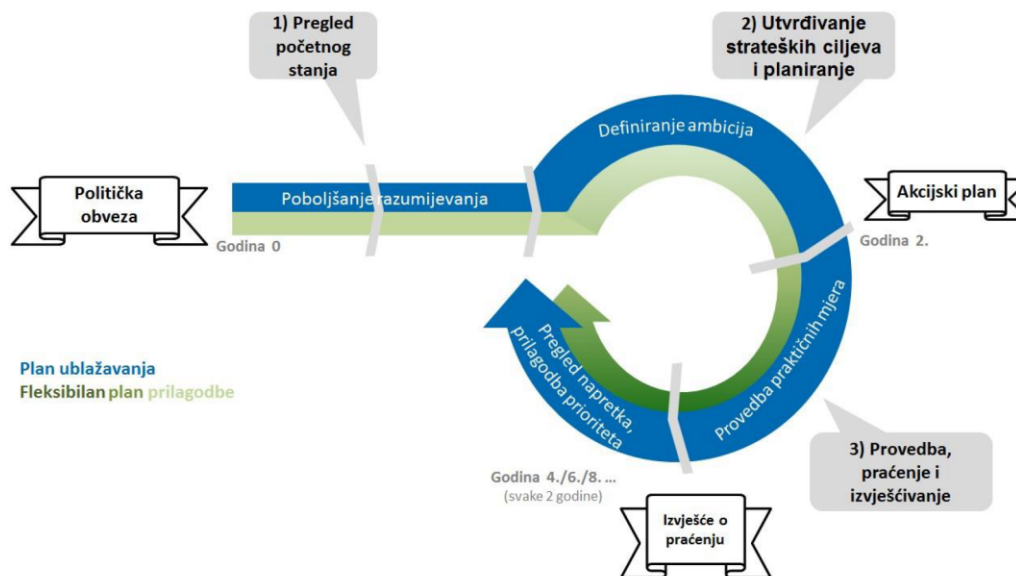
1) Pregled početnog stanja

2) Utvrđivanje strateških ciljeva i planiranje

Politička obveza

Poboljšanje razumijevanja

Godina 0

Definiranje ambicija

Akcijski plan

Godina 2.

Provedba praktičnih mjera

Pregled napretka, prilagodba prioriteta

Plan ublažavanja
Fleksibilan plan prilagodbe

3) Provedba, praćenje i izvješćivanje

Godina 4./6./8. ...
(svake 2 godine)

Izvješće o praćenju